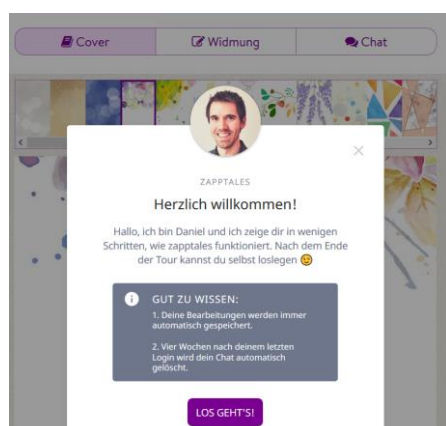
Cover
Widmung
Chat

×

ZAPPTALES

Herzlich willkommen!

Hallo, ich bin Daniel und ich zeige dir in wenigen Schritten, wie zapptales funktioniert. Nach dem Ende der Tour kannst du selbst loslegen 😉

GUT ZU WISSEN:

1. Deine Bearbeitungen werden immer automatisch gespeichert.

2. Vier Wochen nach deinem letzten Login wird dein Chat automatisch gelöscht.

LOS GEHT'S!